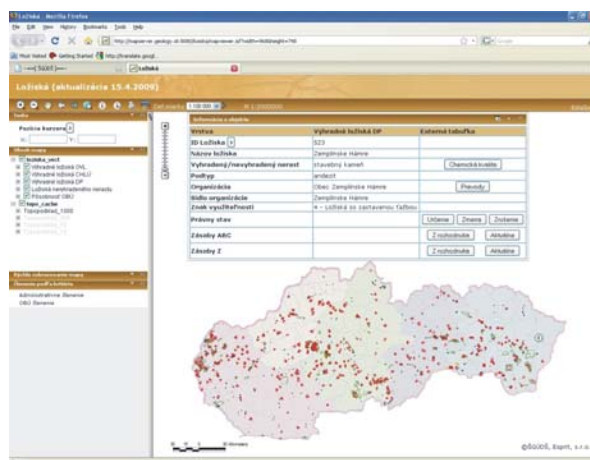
Ložiská - Mozilla Firefox

File Edit View History Bookmarks Tools Help

Most Visited Getting Started

Ložiská

Ložiská (aktualizácia 15.4.2009)

Pozícia kurzora

X: Y:

ložiská_vect
Výhradné ložiská DVL
Výhradné ložiská CHLU
Výhradné ložiská DP
Ložiská nevyhradeného nerastu
Plochy OBU
topo_carte
Topografické_1000

Administratívne členenie
OBU členenie

Informácie o objekte

| Vrstva | Výhradné ložiská DP | Externá tabuľka |
|---|---|---|
| ID Ložiska | 523 | |
| Názov ložiska | Zemplínske Hámre | |
| Vyhradený/nevyhradený nerast | stavebný kameň | Chemická kvalita |
| Podtyp | andezit | |
| Organizácia | Obec Zemplínske Hámre | Prevody |
| Sídlo organizácie | Zemplínske Hámre | |
| Znak využiteľnosti | 4 - Ložiská so zastavenou ťažbou | |
| Právny stav | | Určenie Zmena Zrušenie |
| Zásoby ABC | | Z rozhodnutia Aktuálne |
| Zásoby Z | | Z rozhodnutia Aktuálne |

©ŠGÚDŠ, Esprit, s.r.o.